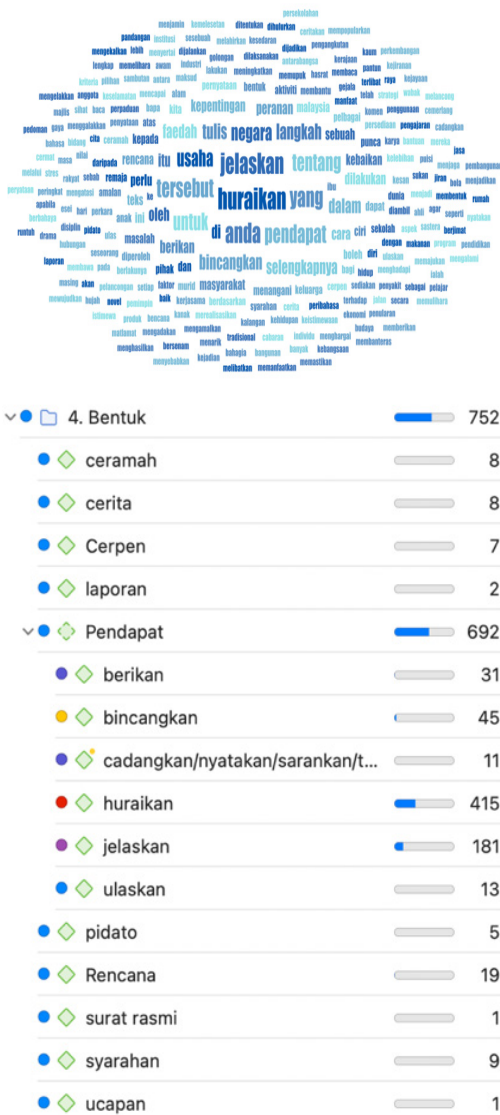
huraikan jelaskan tersebut anda pendapat yang usaha untuk negara langkah tulis faedah kepentingan peranan tentang dalam bincangkan selengkapnya berikan masyarakat oleh itu perlu teks rencana masalah sebuah kebaikan dilakukan cara di

4. Bentuk 752
ceramah 8
cerita 8
Cerpen 7
laporan 2
Pendapat 692
berikan 31
bincangkan 45
cadangkan/nyatakan/sarankan/t... 11
huraikan 415
jelaskan 181
ulaskan 13
pidato 5
Rencana 19
surat rasmi 1
syarahan 9
ucapan 1